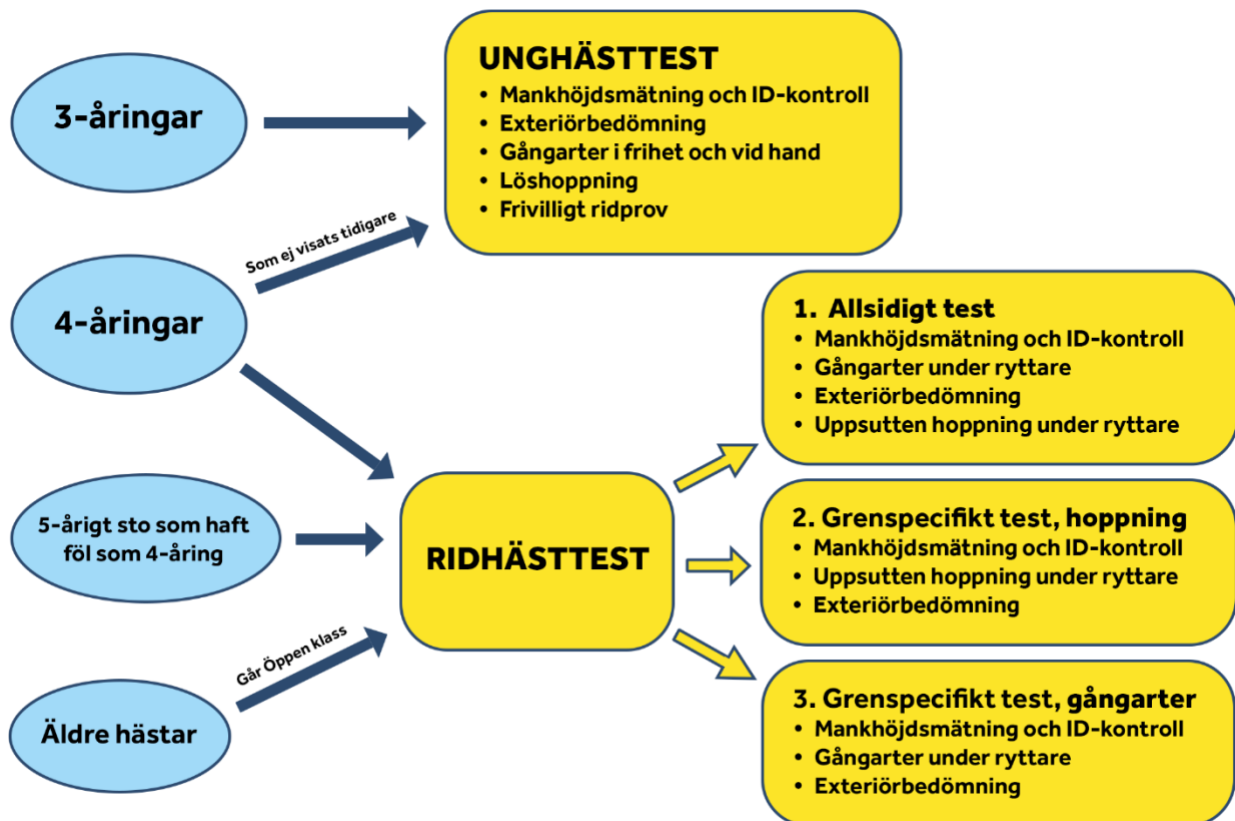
3-åringar

UNGHÄSTTEST
• Mankhöjdsmätning och ID-kontroll
• Exteriörbedömning
• Gångarter i frihet och vid hand
• Löshoppning
• Frivilligt ridprov

Som ej visats tidigare

4-åringar

1. Allsidigt test
• Mankhöjdsmätning och ID-kontroll
• Gångarter under ryttare
• Exteriörbedömning
• Uppsutten hoppning under ryttare

5-årigt sto som haft föl som 4-åring

RIDHÄSTTEST

2. Grenspecifikt test, hoppning
• Mankhöjdsmätning och ID-kontroll
• Uppsutten hoppning under ryttare
• Exteriörbedömning

Går Öppen klass

Äldre hästar

3. Grenspecifikt test, gångarter
• Mankhöjdsmätning och ID-kontroll
• Gångarter under ryttare
• Exteriörbedömning